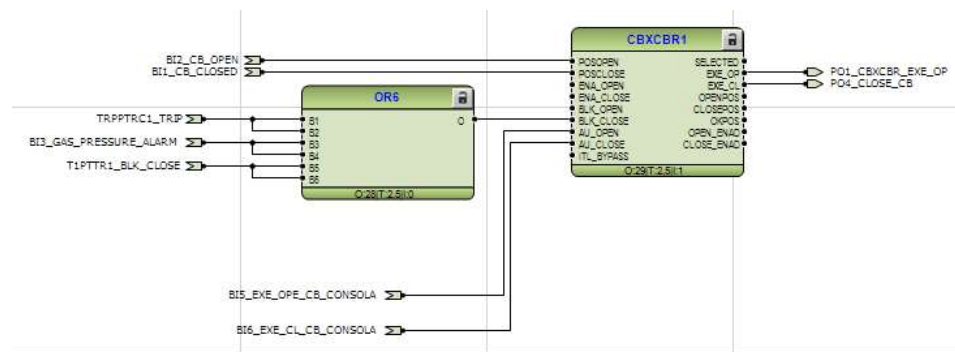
BI2_CB_OPEN
BI1_CB_CLOSED

TRPPTRC1_TRIP
BI3_GAS_PRESSURE_ALARM
T1PTTR1_BLK_CLOSE

OR6
B1
B2
B3
B4
B5
B6
O
O:28|T:2.5|I:0

CBXCBR1
POSOPEN
POSCLOSE
ENA_OPEN
ENA_CLOSE
BLK_OPEN
BLK_CLOSE
AU_OPEN
AU_CLOSE
ITL_BYPASS
SELECTED
EXE_OP
EXE_CL
OPENPOS
CLOSEPOS
OKPOS
OPEN_ENAD
CLOSE_ENAD
O:29|T:2.5|I:1

PO1_CBXCBR_EXE_OP
PO4_CLOSE_CB

BI5_EXE_OPE_CB_CONSOLA

BI6_EXE_CL_CB_CONSOLA